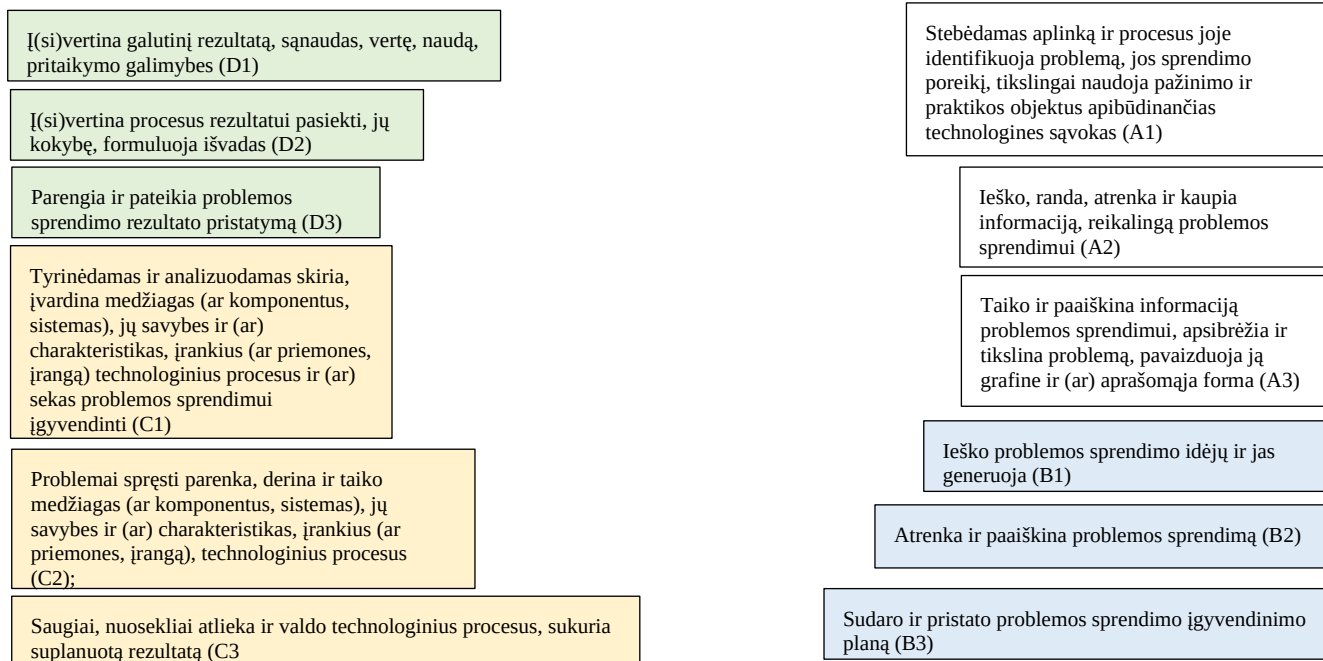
Į(si)vertina galutinį rezultatą, sąnaudas, vertę, naudą, pritaikymo galimybes (D1)

Į(si)vertina procesus rezultatui pasiekti, jų kokybę, formuluoja išvadas (D2)

Parengia ir pateikia problemos sprendimo rezultato pristatymą (D3)

Tyrinėdamas ir analizuodamas skiria, įvardina medžiagas (ar komponentus, sistemas), jų savybes ir (ar) charakteristikas, įrankius (ar priemones, įrangą) technologinius procesus ir (ar) sekas problemos sprendimui įgyvendinti (C1)

Problemai spręsti parenka, derina ir taiko medžiagas (ar komponentus, sistemas), jų savybes ir (ar) charakteristikas, įrankius (ar priemones, įrangą), technologinius procesus (C2);

Saugiai, nuosekliai atlieka ir valdo technologinius procesus, sukuria suplanuotą rezultatą (C3

Stebėdamas aplinką ir procesus joje identifikuoja problemą, jos sprendimo poreikį, tikslingai naudoja pažinimo ir praktikos objektus apibūdinančias technologines sąvokas (A1)

Ieško, randa, atrenka ir kaupia informaciją, reikalingą problemos sprendimui (A2)

Taiko ir paaiškina informaciją problemos sprendimui, apsibrėžia ir tikslina problemą, pavaizduoja ją grafine ir (ar) aprašomąja forma (A3)

Ieško problemos sprendimo idėjų ir jas generuoja (B1)

Atrenka ir paaiškina problemos sprendimą (B2)

Sudaro ir pristato problemos sprendimo įgyvendinimo planą (B3)